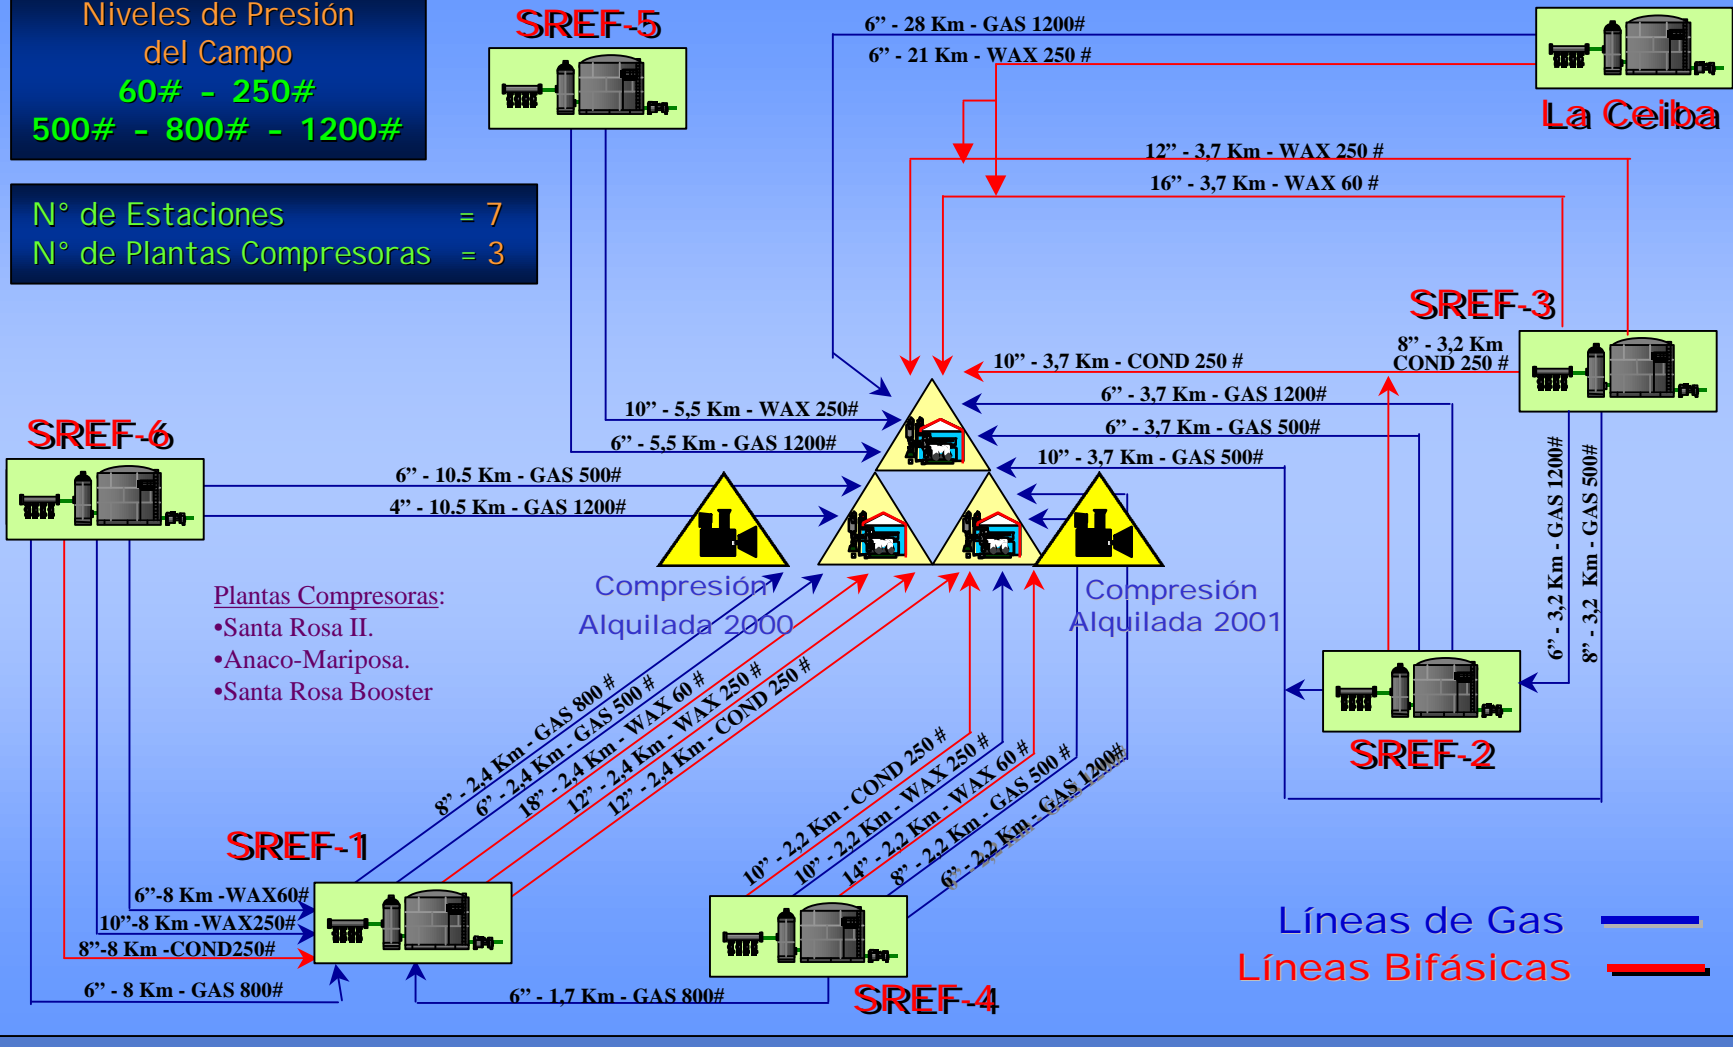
Niveles de Presión del Campo
60# - 250#
500# - 800# - 1200#

N° de Estaciones = 7
N° de Plantas Compresoras = 3

SREF-5

6" - 28 Km - GAS 1200#
6" - 21 Km - WAX 250 #

La Ceiba

12" - 3,7 Km - WAX 250 #
16" - 3,7 Km - WAX 60 #

SREF-3

8" - 3,2 Km COND 250 #
10" - 3,7 Km - COND 250 #
6" - 3,7 Km - GAS 1200#
6" - 3,7 Km - GAS 500#
10" - 3,7 Km - GAS 500#

10" - 5,5 Km - WAX 250#
6" - 5,5 Km - GAS 1200#

SREF-6

6" - 10.5 Km - GAS 500#
4" - 10.5 Km - GAS 1200#

Compresión Alquilada 2000
Compresión Alquilada 2001

6" - 3,2 Km - GAS 1200#
8" - 3,2 Km - GAS 500#

Plantas Compresoras:
•Santa Rosa II.
•Anaco-Mariposa.
•Santa Rosa Booster

SREF-2

8" - 2,4 Km - GAS 800 #
6" - 2,4 Km - GAS 500 #
18" - 2,4 Km - WAX 60 #
12" - 2,4 Km - WAX 250 #
12" - 2,4 Km - COND 250 #

10" - 2,2 Km - COND 250 #
10" - 2,2 Km - WAX 250 #
14" - 2,2 Km - WAX 60 #
8" - 2,2 Km - GAS 500 #
6" - 2,2 Km - GAS 1200#

SREF-1

6"-8 Km -WAX60#
10"-8 Km -WAX250#
8"-8 Km -COND250#
6" - 8 Km - GAS 800#
6" - 1,7 Km - GAS 800#

SREF-4

Líneas de Gas
Líneas Bifásicas